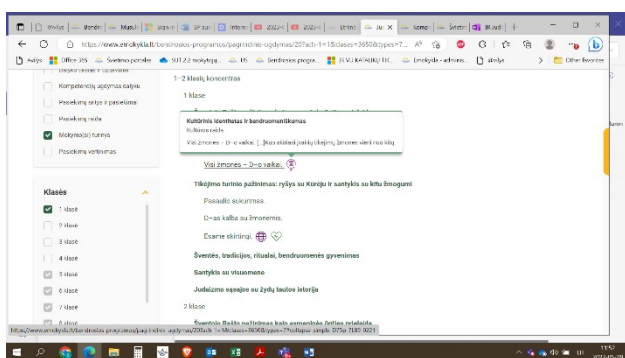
Avilys | Bendr | Mokyk | Mokinh | SP sud | Interne | 2022-0 | 2022-0 | Bendr | Bu X | Kompi | Švietim | Mokyk
https://www.emokykla.lt/bendrosios-programos/pagrindinis-ugdymas/20?ach=1&klases=3650&types=7...
Avilys | Office 365 | Švietimo portalas | SUT 2.2 mokytoja... | US | Bendrosios progra... | EVRI KATALOGAS | Emokykla - adminis... | Istorija | Other favorites

Kompetencijų apyrašas dalyku
Pasiekimų sritys ir pasiekimai
Pasiekimų raida
Mokymo(si) turinys
Pasiekimų vertinimas

Klasės
1 klasė
2 klasė
3 klasė
4 klasė
5 klasė
6 klasė
7 klasė
8 klasė

1–2 klasių koncentras
1 klasė
Kultūrinis identitetas ir bendruomeniškumas
Kultūros raida
Visi žmonės – D–o vaikai. [...] Kuo skiriasi įvairių tikėjimų žmonės vieni nuo kitų.
Visi žmonės – D–o vaikai.
Tikėjimo turinio pažinimas: ryšys su Kūrėju ir santykis su kitu žmogumi
Pasaulio sukūrimas.
D–as kalba su žmonėmis.
Esame skirtingi.
Šventės, tradicijos, ritualai, bendruomenės gyvenimas
Santykis su visuomene
Judaizmo sąsajos su žydų tautos istorija
2 klasė
Šventojo Rašto pažinimas kaip žmogaus tikėjimo raiška
https://www.emokykla.lt/bendrosios-programos/pagrindinis-ugdymas/20?ach=1&klases=3650&types=7#collapse-simple-075a-7180-0021
11:57